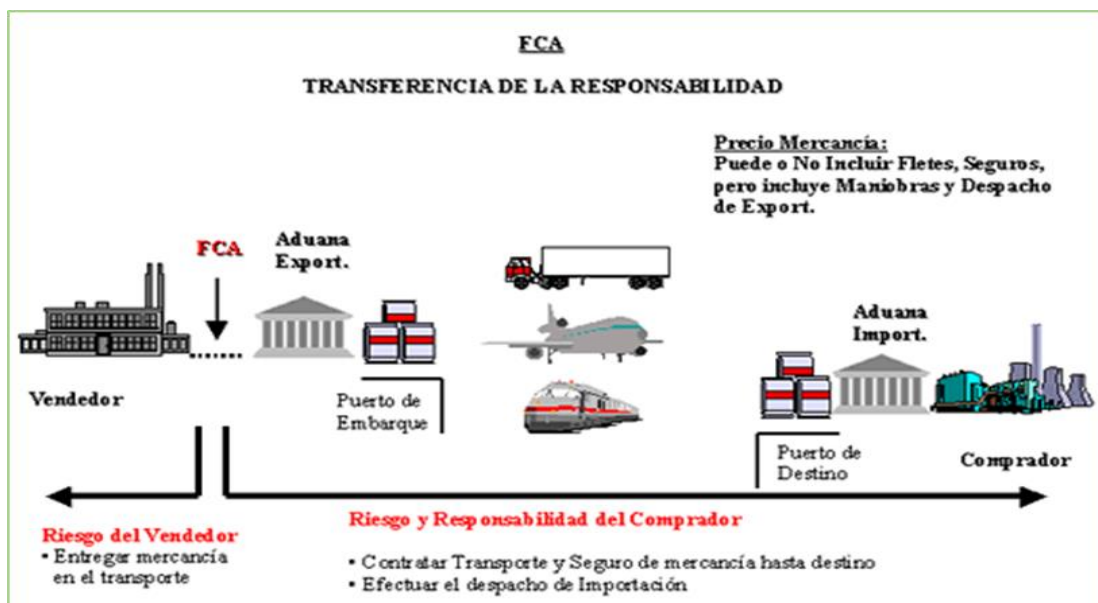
FCA

TRANSFERENCIA DE LA RESPONSABILIDAD

Precio Mercancía:
Puede o No Incluir Fletes, Seguros, pero incluye Maniobras y Despacho de Export.

FCA

Aduana Export.

Vendedor

Puerto de Embarque

Aduana Import.

Puerto de Destino

Comprador

Riesgo del Vendedor
• Entregar mercancía en el transporte

Riesgo y Responsabilidad del Comprador
• Contratar Transporte y Seguro de mercancía hasta destino
• Efectuar el despacho de Importación